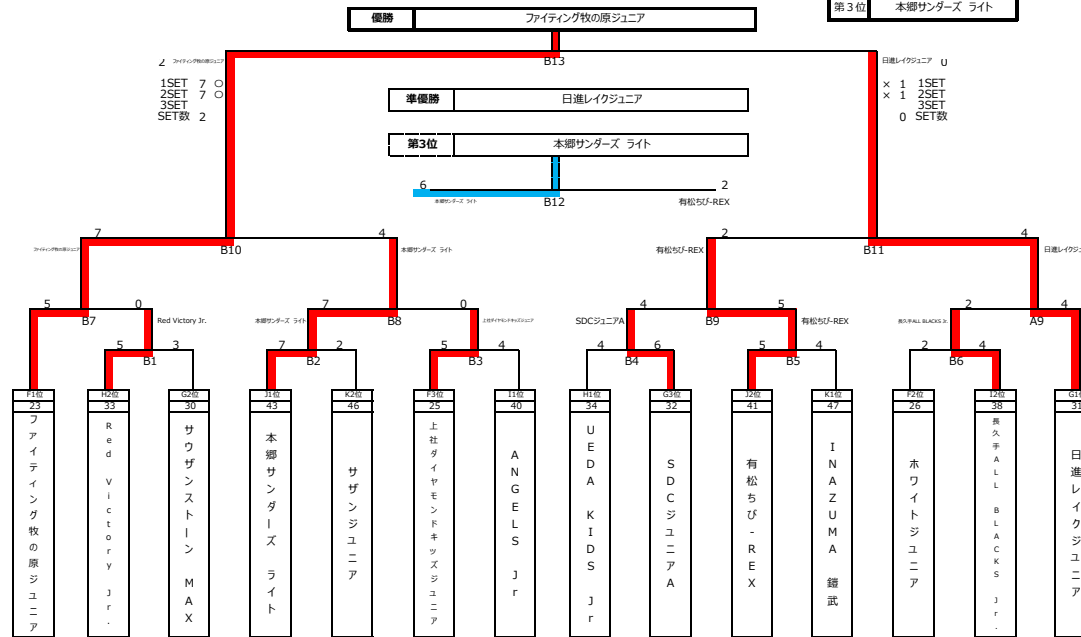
| 優勝 | ファイティング牧の原ジュニア |
|---|---|

| 第３位 | 本郷サンダーズ ライト |
|---|---|

2 ファイティング牧の原ジュニア
B13
日進レイクジュニア 0

1SET 7 ○
2SET 7 ○
3SET
SET数 2

× 1 1SET
× 1 2SET
3SET
0 SET数

| 準優勝 | 日進レイクジュニア |
|---|---|

| 第3位 | 本郷サンダーズ ライト |
|---|---|

6 本郷サンダーズ ライト
B12
2 有松ちび-REX

7 ファイティング牧の原ジュニア
B10
4 本郷サンダーズ ライト
2 有松ちび-REX
B11
4 日進レイクジュ

5 B7 0 Red Victory Jr.
5 B1 3
本郷サンダーズ ライト 7 B8 0 上社ダイヤモンドキッズジュニア
7 B2 2
5 B3 4
SDCジュニアA 4 B9 5 有松ちび-REX
4 B4 6
5 B5 4
長久手ALL BLACKS Jr. 2 A9 4
2 B6 4

| F1位 | H2位 | G2位 | J1位 | K2位 | F3位 | I1位 | H1位 | G3位 | J2位 | K1位 | F2位 | I2位 | G1 |
|---|---|---|---|---|---|---|---|---|---|---|---|---|---|
| 23 | 33 | 30 | 43 | 46 | 25 | 40 | 34 | 32 | 41 | 47 | 26 | 38 | 31 |
| ファイティング牧の原ジュニア | Red Victory Jr. | サウザンストーン MAX | 本郷サンダーズ ライト | サザンジュニア | 上社ダイヤモンドキッズジュニア | ANGELS Jr | UEDA KIDS Jr | SDCジュニアA | 有松ちび-REX | INAZUMA 鎧武 | ホワイトジュニア | 長久手ALL BLACKS Jr. | 日進レイクジュニ |